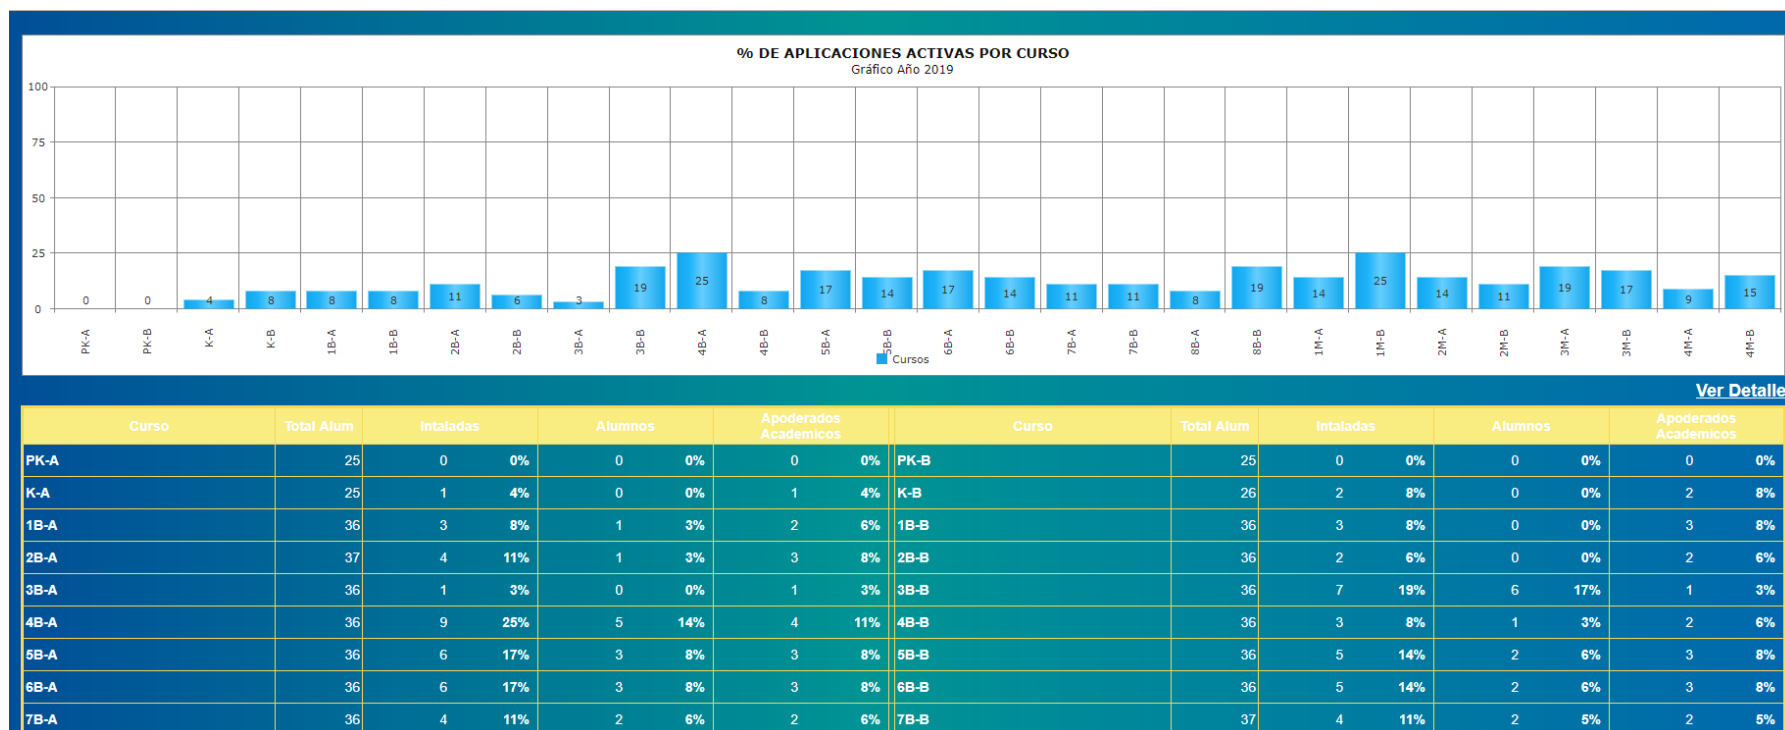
% DE APLICACIONES ACTIVAS POR CURSO
Gráfico Año 2019

100
75
50
25
0

0 0 4 8 8 8 11 6 3 19 25 8 17 14 17 14 11 11 8 19 14 25 14 11 19 17 9 15

PK-A PK-B K-A K-B 1B-A 1B-B 2B-A 2B-B 3B-A 3B-B 4B-A 4B-B 5B-A 5B-B 6B-A 6B-B 7B-A 7B-B 8B-A 8B-B 1M-A 1M-B 2M-A 2M-B 3M-A 3M-B 4M-A 4M-B

Cursos

Ver Detalle

| Curso | Total Alum | Intaladas | | Alumnos | | Apoderados Academicos | | Curso | Total Alum | Intaladas | | Alumnos | | Apoderados Academicos | |
|---|---|---|---|---|---|---|---|---|---|---|---|---|---|---|---|
| PK-A | 25 | 0 | 0% | 0 | 0% | 0 | 0% | PK-B | 25 | 0 | 0% | 0 | 0% | 0 | 0% |
| K-A | 25 | 1 | 4% | 0 | 0% | 1 | 4% | K-B | 26 | 2 | 8% | 0 | 0% | 2 | 8% |
| 1B-A | 36 | 3 | 8% | 1 | 3% | 2 | 6% | 1B-B | 36 | 3 | 8% | 0 | 0% | 3 | 8% |
| 2B-A | 37 | 4 | 11% | 1 | 3% | 3 | 8% | 2B-B | 36 | 2 | 6% | 0 | 0% | 2 | 6% |
| 3B-A | 36 | 1 | 3% | 0 | 0% | 1 | 3% | 3B-B | 36 | 7 | 19% | 6 | 17% | 1 | 3% |
| 4B-A | 36 | 9 | 25% | 5 | 14% | 4 | 11% | 4B-B | 36 | 3 | 8% | 1 | 3% | 2 | 6% |
| 5B-A | 36 | 6 | 17% | 3 | 8% | 3 | 8% | 5B-B | 36 | 5 | 14% | 2 | 6% | 3 | 8% |
| 6B-A | 36 | 6 | 17% | 3 | 8% | 3 | 8% | 6B-B | 36 | 5 | 14% | 2 | 6% | 3 | 8% |
| 7B-A | 36 | 4 | 11% | 2 | 6% | 2 | 6% | 7B-B | 37 | 4 | 11% | 2 | 5% | 2 | 5% |